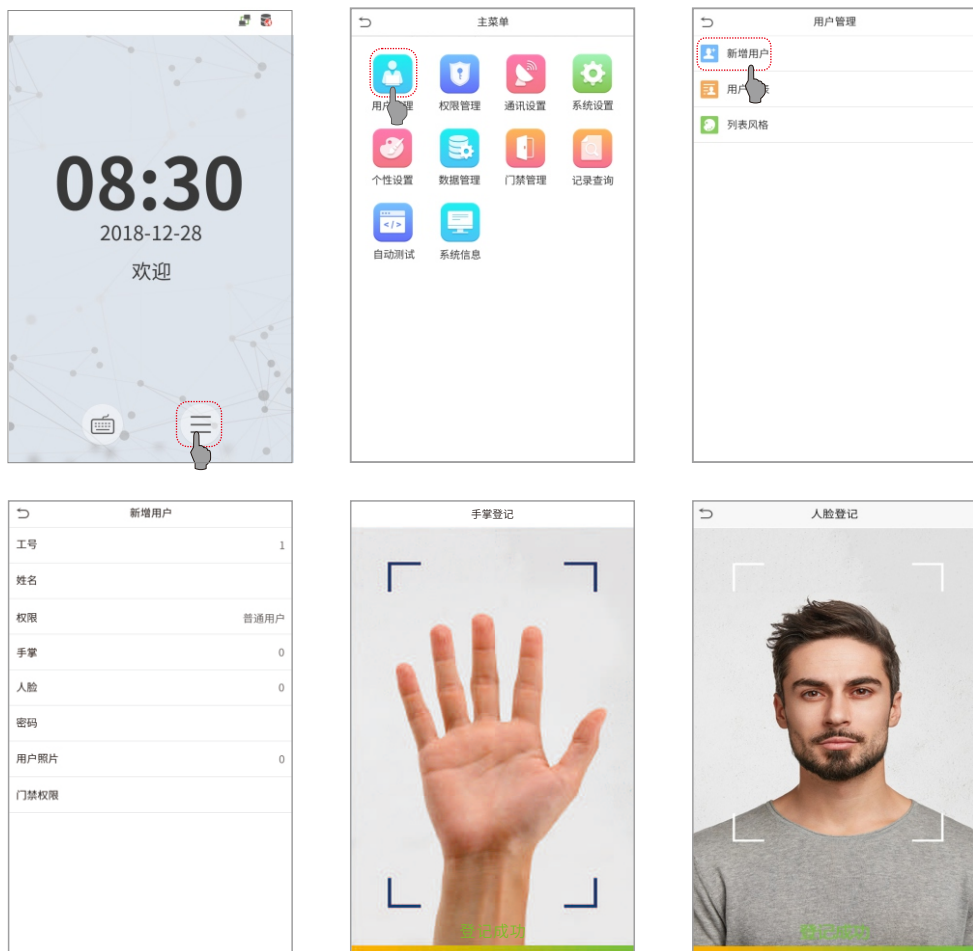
08:30
2018-12-28
欢迎

主菜单
用户管理
权限管理
通讯设置
系统设置
个性设置
数据管理
门禁管理
记录查询
自动测试
系统信息

用户管理
新增用户
用户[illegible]表
列表风格

新增用户
工号 1
姓名
权限 普通用户
手掌 0
人脸 0
密码
用户照片 0
门禁权限

手掌登记
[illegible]

人脸登记
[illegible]